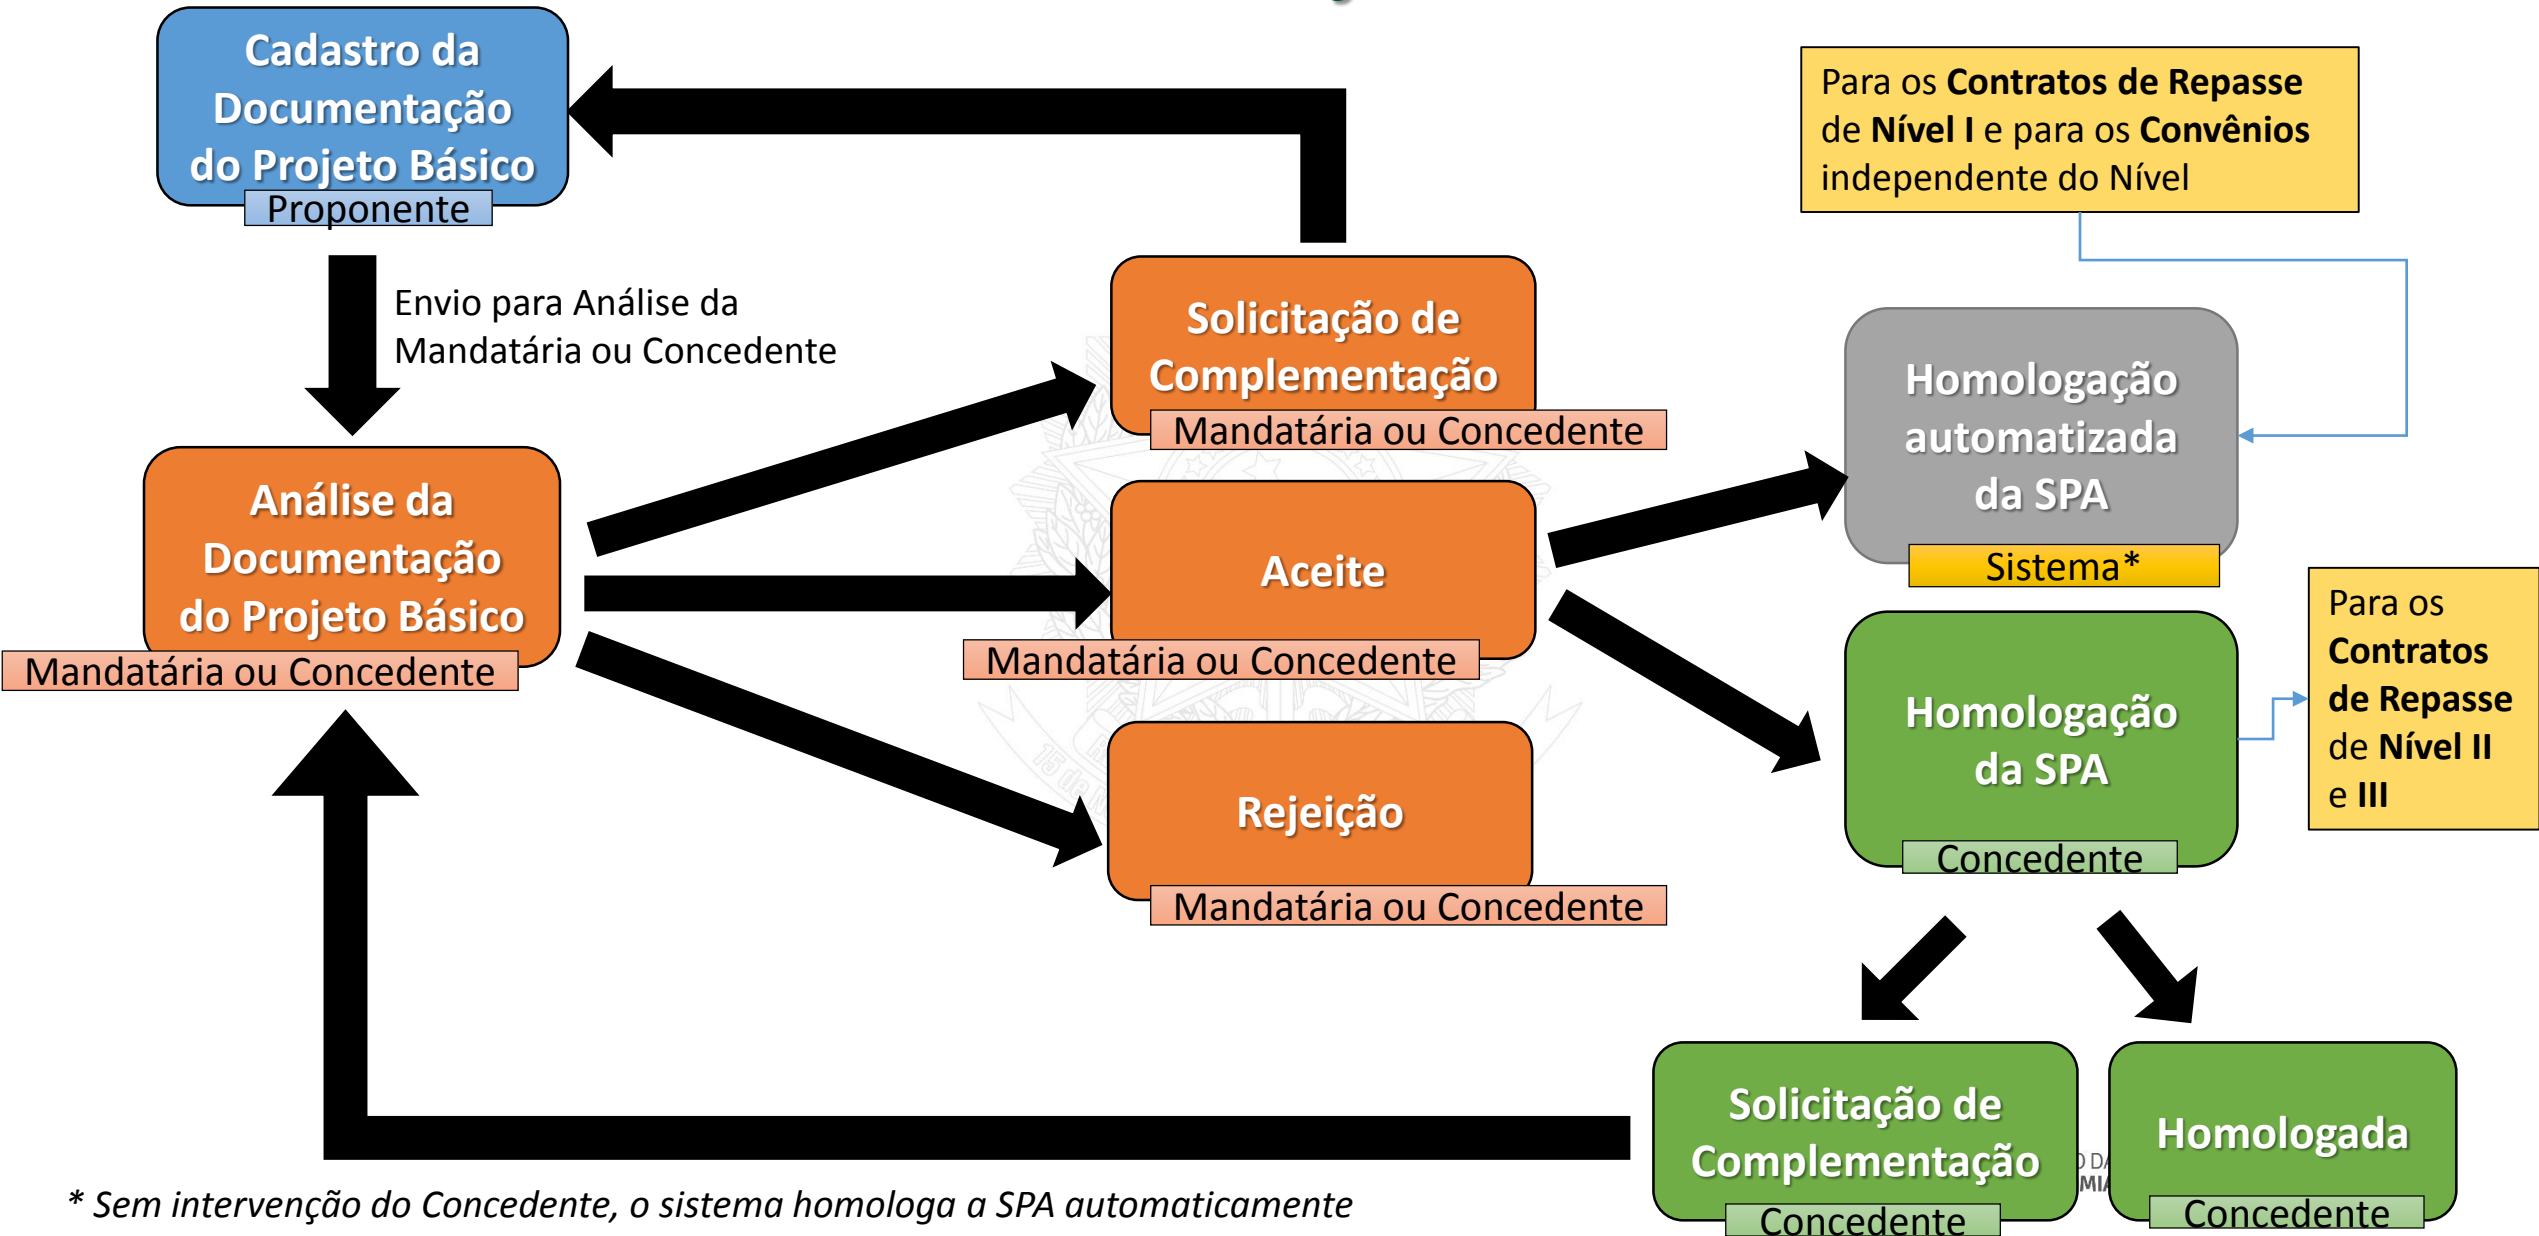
Cadastro da Documentação do Projeto Básico
Proponente

Envio para Análise da Mandatária ou Concedente

Análise da Documentação do Projeto Básico
Mandatária ou Concedente

Solicitação de Complementação
Mandatária ou Concedente

Aceite
Mandatária ou Concedente

Rejeição
Mandatária ou Concedente

Para os **Contratos de Repasse** de **Nível I** e para os **Convênios** independente do Nível

Homologação automatizada da SPA
Sistema*

Homologação da SPA
Concedente

Para os **Contratos de Repasse** de **Nível II** e **III**

Solicitação de Complementação
Concedente

Homologada
Concedente

* Sem intervenção do Concedente, o sistema homologa a SPA automaticamente